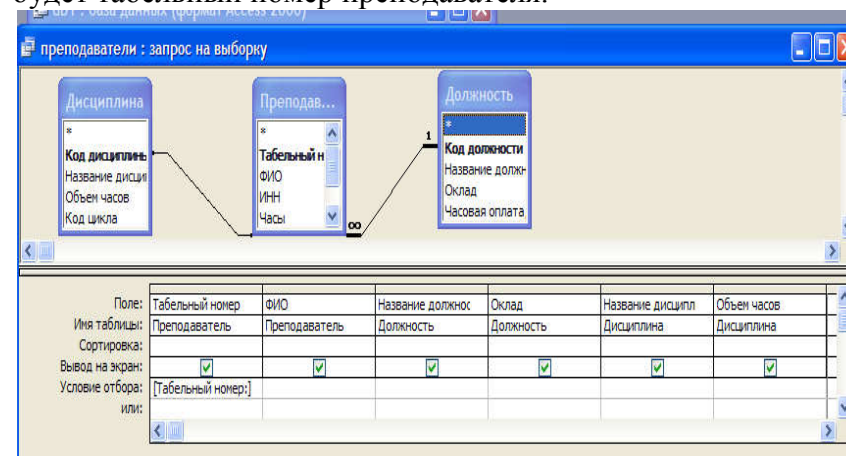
будет табельный номер преподавателя.

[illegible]: база данных (формат Access 2000)

преподаватели : запрос на выборку

Дисциплина
*
Код дисциплины
Название дисци
Объем часов
Код цикла

Преподав...
*
Табельный н
ФИО
ИНН
Часы

Должность
*
Код должности
Название должн
Оклад
Часовая оплата

1
∞

| Поле: | Табельный номер | ФИО | Название должнос | Оклад | Название дисципл | Объем часов |
|---|---|---|---|---|---|---|
| Имя таблицы: | Преподаватель | Преподаватель | Должность | Должность | Дисциплина | Дисциплина |
| Сортировка: | | | | | | |
| Вывод на экран: | ☑ | ☑ | ☑ | ☑ | ☑ | ☑ |
| Условие отбора: | [Табельный номер:] | | | | | |
| или: | | | | | | |